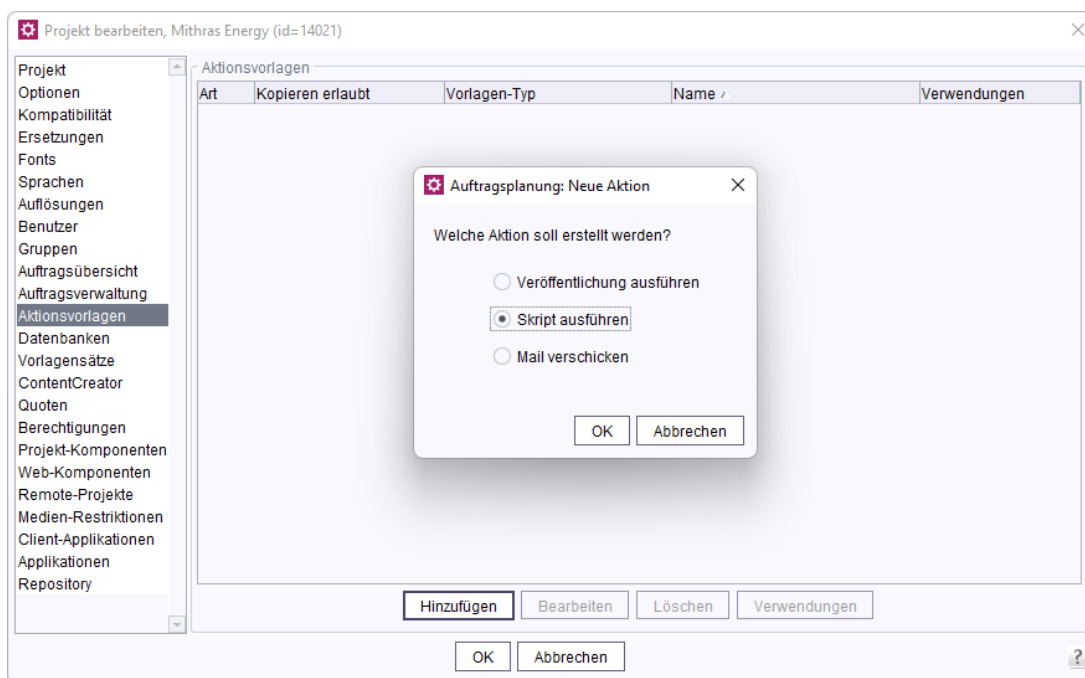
Projekt bearbeiten, Mithras Energy (id=14021)

Projekt
Optionen
Kompatibilität
Ersetzungen
Fonts
Sprachen
Auflösungen
Benutzer
Gruppen
Auftragsübersicht
Auftragsverwaltung
Aktionsvorlagen
Datenbanken
Vorlagensätze
ContentCreator
Quoten
Berechtigungen
Projekt-Komponenten
Web-Komponenten
Remote-Projekte
Medien-Restriktionen
Client-Applikationen
Applikationen
Repository

Aktionsvorlagen

| Art | Kopieren erlaubt | Vorlagen-Typ | Name | Verwendungen |
|---|---|---|---|---|

Auftragsplanung: Neue Aktion

Welche Aktion soll erstellt werden?

Veröffentlichung ausführen
Skript ausführen
Mail verschicken

OK Abbrechen

Hinzufügen Bearbeiten Löschen Verwendungen

OK Abbrechen

?